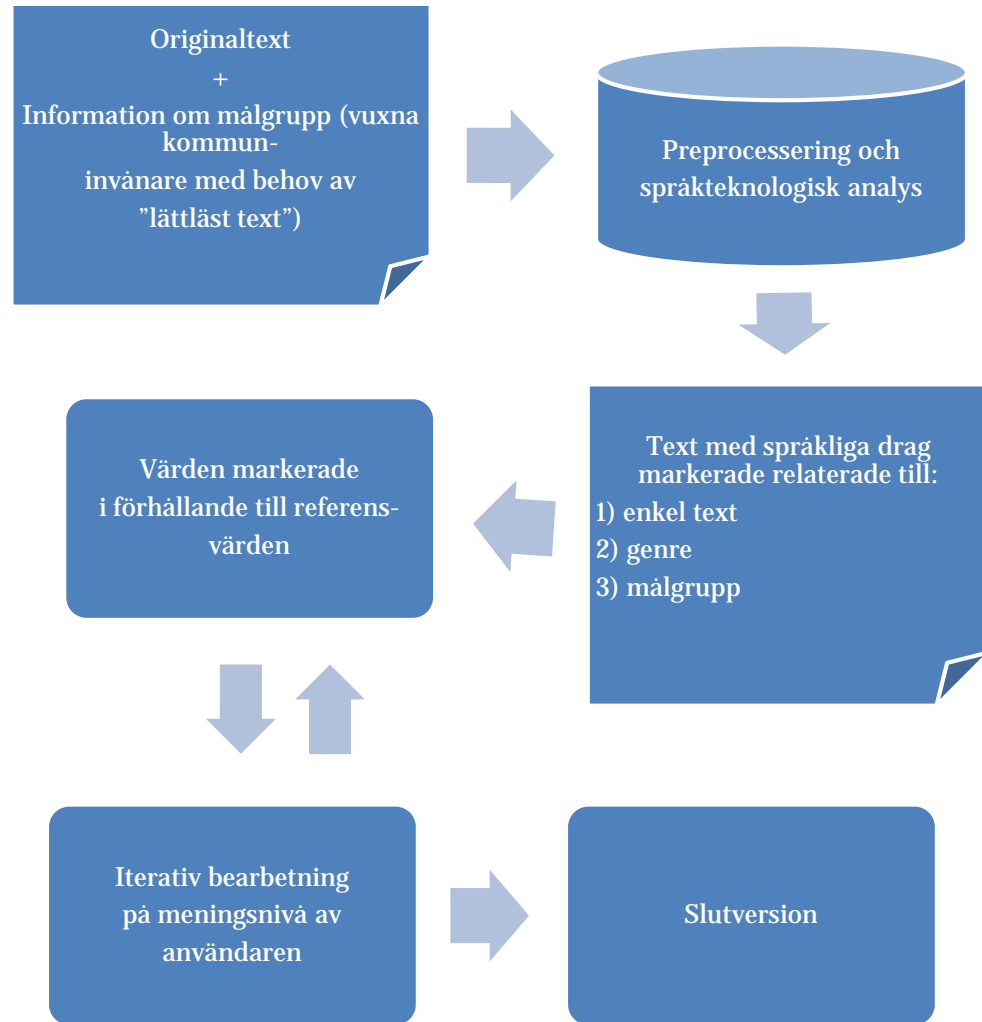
Originaltext
+
Information om målgrupp (vuxna kommuninvånare med behov av ”lättläst text”)

Preprocessering och språkteknologisk analys

Text med språkliga drag markerade relaterade till:
1) enkel text
2) genre
3) målgrupp

Värden markerade i förhållande till referensvärden

Iterativ bearbetning på meningsnivå av användaren

Slutversion